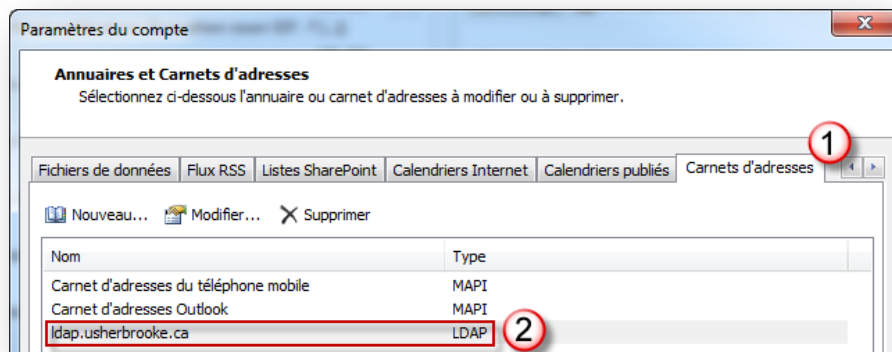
Paramètres du compte

Annuaires et Carnets d'adresses
Sélectionnez ci-dessous l'annuaire ou carnet d'adresses à modifier ou à supprimer.

Fichiers de données | Flux RSS | Listes SharePoint | Calendriers Internet | Calendriers publiés | Carnets d'adresses

1

Nouveau... Modifier... Supprimer

| Nom | Type |
|---|---|
| Carnet d'adresses du téléphone mobile | MAPI |
| Carnet d'adresses Outlook | MAPI |
| ldap.usherbrooke.ca | LDAP |

2